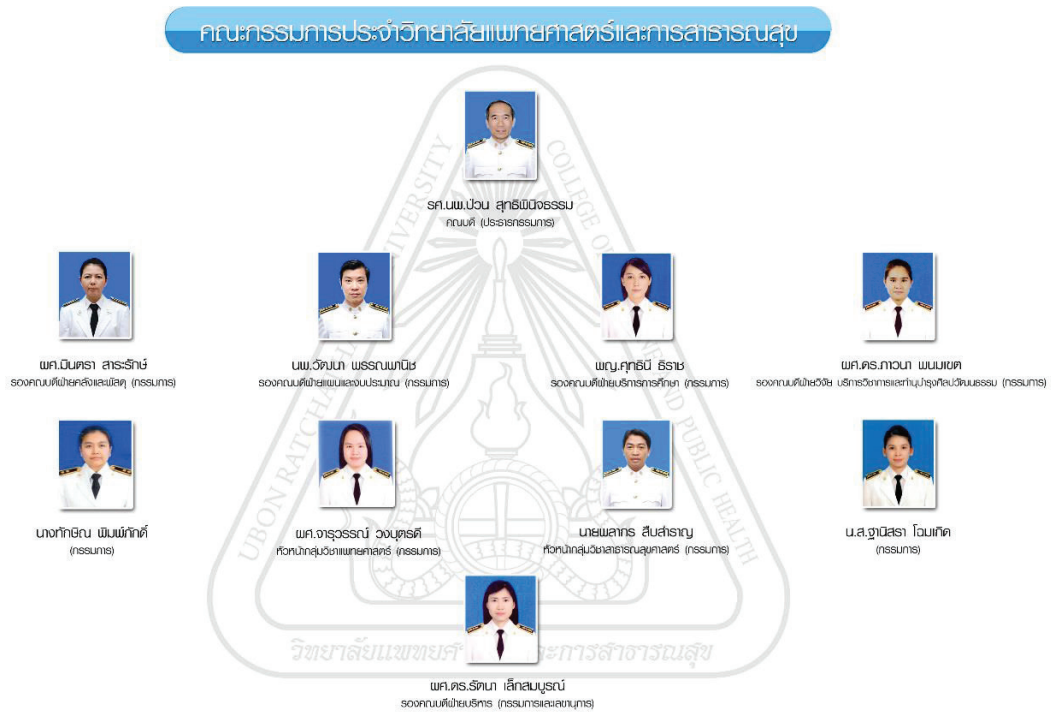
คณะกรรมการประจำวิทยาลัยแพทยศาสตร์และการสาธารณสุข

รศ.นพ.ป่วน สุทธิพินิจธรรม
คณบดี (ประธานกรรมการ)

ผศ.มินตรา สาระรักษ์
รองคณบดีฝ่ายคลังและพัสดุ (กรรมการ)

นพ.วัฒนา พรรณพาณิช
รองคณบดีฝ่ายแผนและงบประมาณ (กรรมการ)

พญ.ศุทธินี ธีราช
รองคณบดีฝ่ายบริการการศึกษา (กรรมการ)

ผศ.ดร.ภาวนา พนมเขต
รองคณบดีฝ่ายวิจัย บริการวิชาการและทำนุบำรุงศิลปวัฒนธรรม (กรรมการ)

นางทักษิณ พิมพ์ภักดิ์
(กรรมการ)

ผศ.จารุวรรณ์ วงบุตรดี
หัวหน้ากลุ่มวิชาแพทยศาสตร์ (กรรมการ)

นายพลากร สืบสำราญ
หัวหน้ากลุ่มวิชาสาธารณสุขศาสตร์ (กรรมการ)

น.ส.ฐานิสรา โฉมเกิด
(กรรมการ)

ผศ.ดร.รัตนา เล็กสมบูรณ์
รองคณบดีฝ่ายบริหาร (กรรมการและเลขานุการ)

UBON RATCHATHANI UNIVERSITY COLLEGE OF MEDICINE AND PUBLIC HEALTH
วิทยาลัยแพทยศาสตร์และการสาธารณสุข